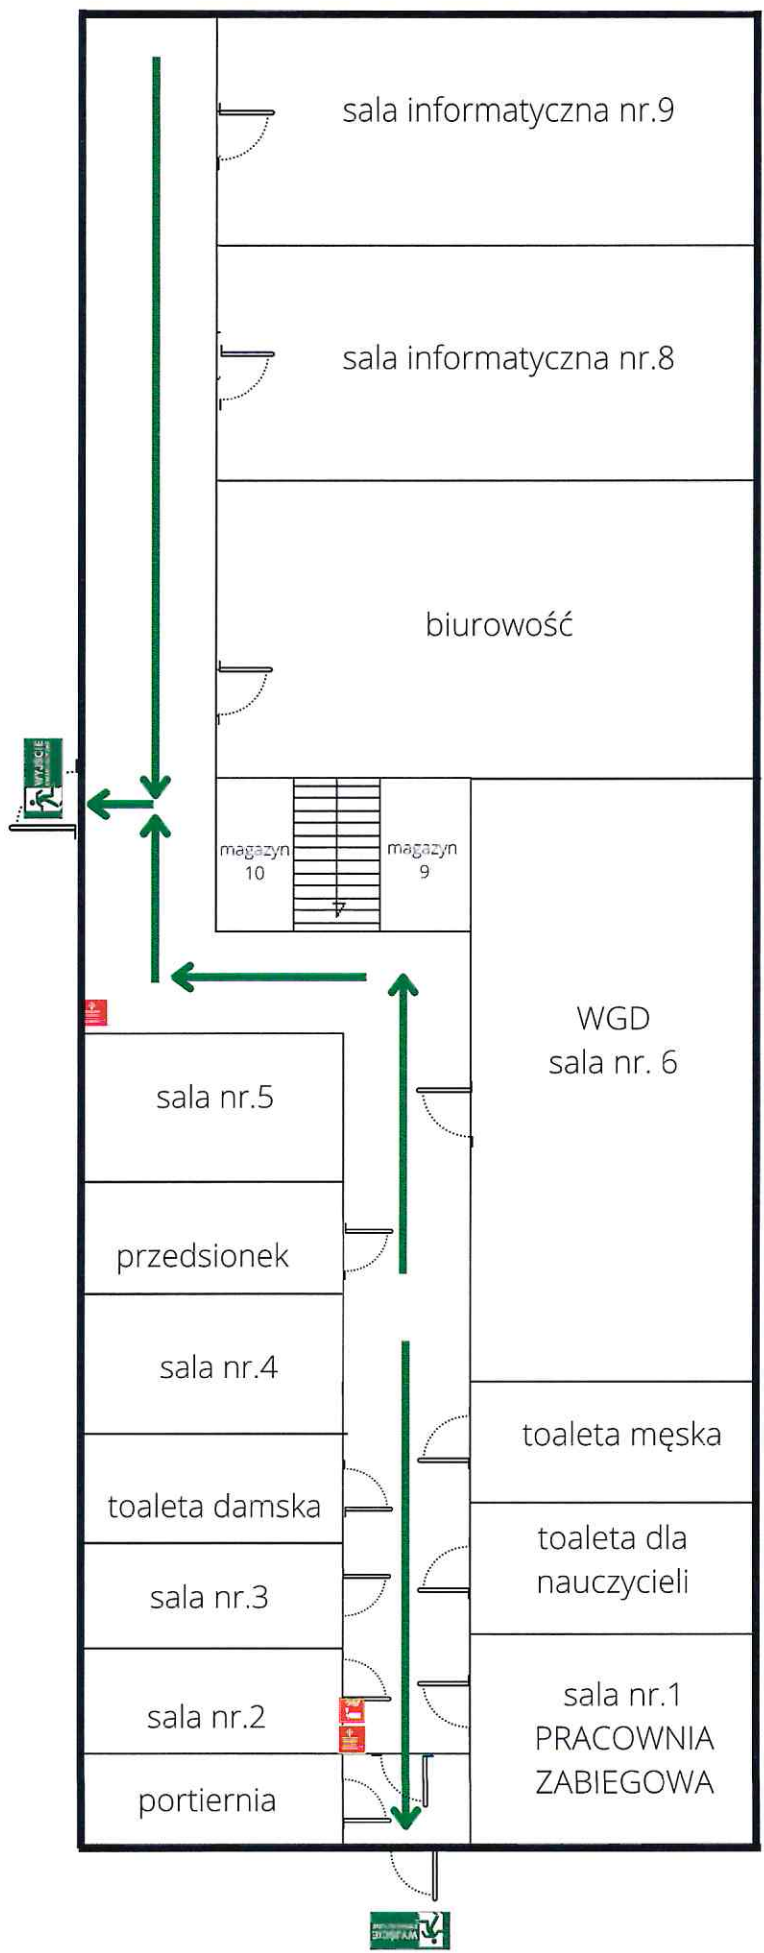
sala informatyczna nr.9

sala informatyczna nr.8

biurowość

WYJŚCIE

magazyn 10

magazyn 9

WGD
sala nr. 6

sala nr.5

przedsionek

sala nr.4

toaleta męska

toaleta damska

toaleta dla nauczycieli

sala nr.3

sala nr.2

sala nr.1
PRACOWNIA
ZABIEGOWA

portiernia

WYJŚCIE